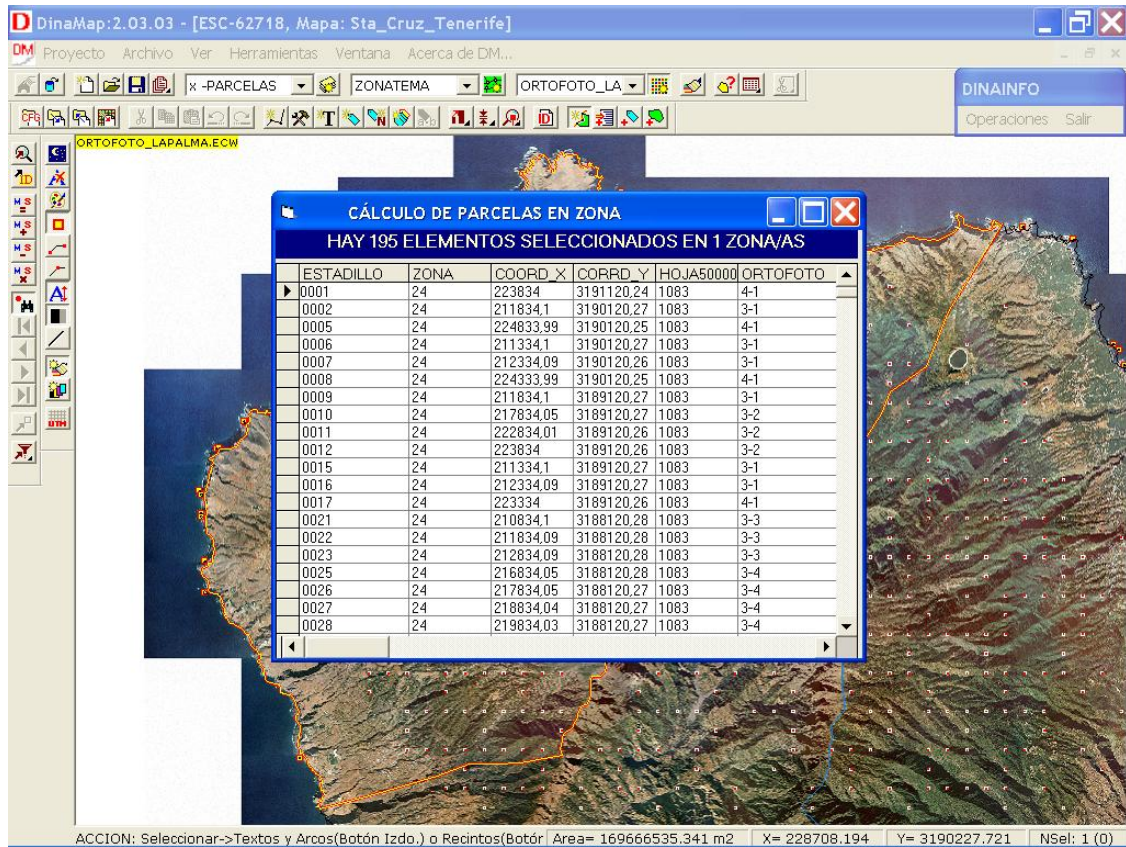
DinaMap:2.03.03 - [ESC-62718, Mapa: Sta_Cruz_Tenerife]

Proyecto Archivo Ver Herramientas Ventana Acerca de DM...

x -PARCELAS ZONATEMA ORTOFOTO_LA

DINAINFO

Operaciones Salir

ORTOFOTO_LAPALMA.ECW

CÁLCULO DE PARCELAS EN ZONA

HAY 195 ELEMENTOS SELECCIONADOS EN 1 ZONA/AS

| ESTADILLO | ZONA | COORD_X | CORRD_Y | HOJA50000 | ORTOFOTO |
|---|---|---|---|---|---|
| 0001 | 24 | 223834 | 3191120,24 | 1083 | 4-1 |
| 0002 | 24 | 211834,1 | 3190120,27 | 1083 | 3-1 |
| 0005 | 24 | 224833,99 | 3190120,25 | 1083 | 4-1 |
| 0006 | 24 | 211334,1 | 3190120,27 | 1083 | 3-1 |
| 0007 | 24 | 212334,09 | 3190120,26 | 1083 | 3-1 |
| 0008 | 24 | 224333,99 | 3190120,25 | 1083 | 4-1 |
| 0009 | 24 | 211834,1 | 3189120,27 | 1083 | 3-1 |
| 0010 | 24 | 217834,05 | 3189120,27 | 1083 | 3-2 |
| 0011 | 24 | 222834,01 | 3189120,26 | 1083 | 3-2 |
| 0012 | 24 | 223834 | 3189120,26 | 1083 | 3-2 |
| 0015 | 24 | 211334,1 | 3189120,27 | 1083 | 3-1 |
| 0016 | 24 | 212334,09 | 3189120,27 | 1083 | 3-1 |
| 0017 | 24 | 223334 | 3189120,26 | 1083 | 4-1 |
| 0021 | 24 | 210834,1 | 3188120,28 | 1083 | 3-3 |
| 0022 | 24 | 211834,09 | 3188120,28 | 1083 | 3-3 |
| 0023 | 24 | 212834,09 | 3188120,28 | 1083 | 3-3 |
| 0025 | 24 | 216834,05 | 3188120,28 | 1083 | 3-4 |
| 0026 | 24 | 217834,05 | 3188120,27 | 1083 | 3-4 |
| 0027 | 24 | 218834,04 | 3188120,27 | 1083 | 3-4 |
| 0028 | 24 | 219834,03 | 3188120,27 | 1083 | 3-4 |

ACCION: Seleccionar->Textos y Arcos(Botón Izdo.) o Recintos(Botór | Area= 169666535.341 m2 | X= 228708.194 | Y= 3190227.721 | NSel: 1 (0)